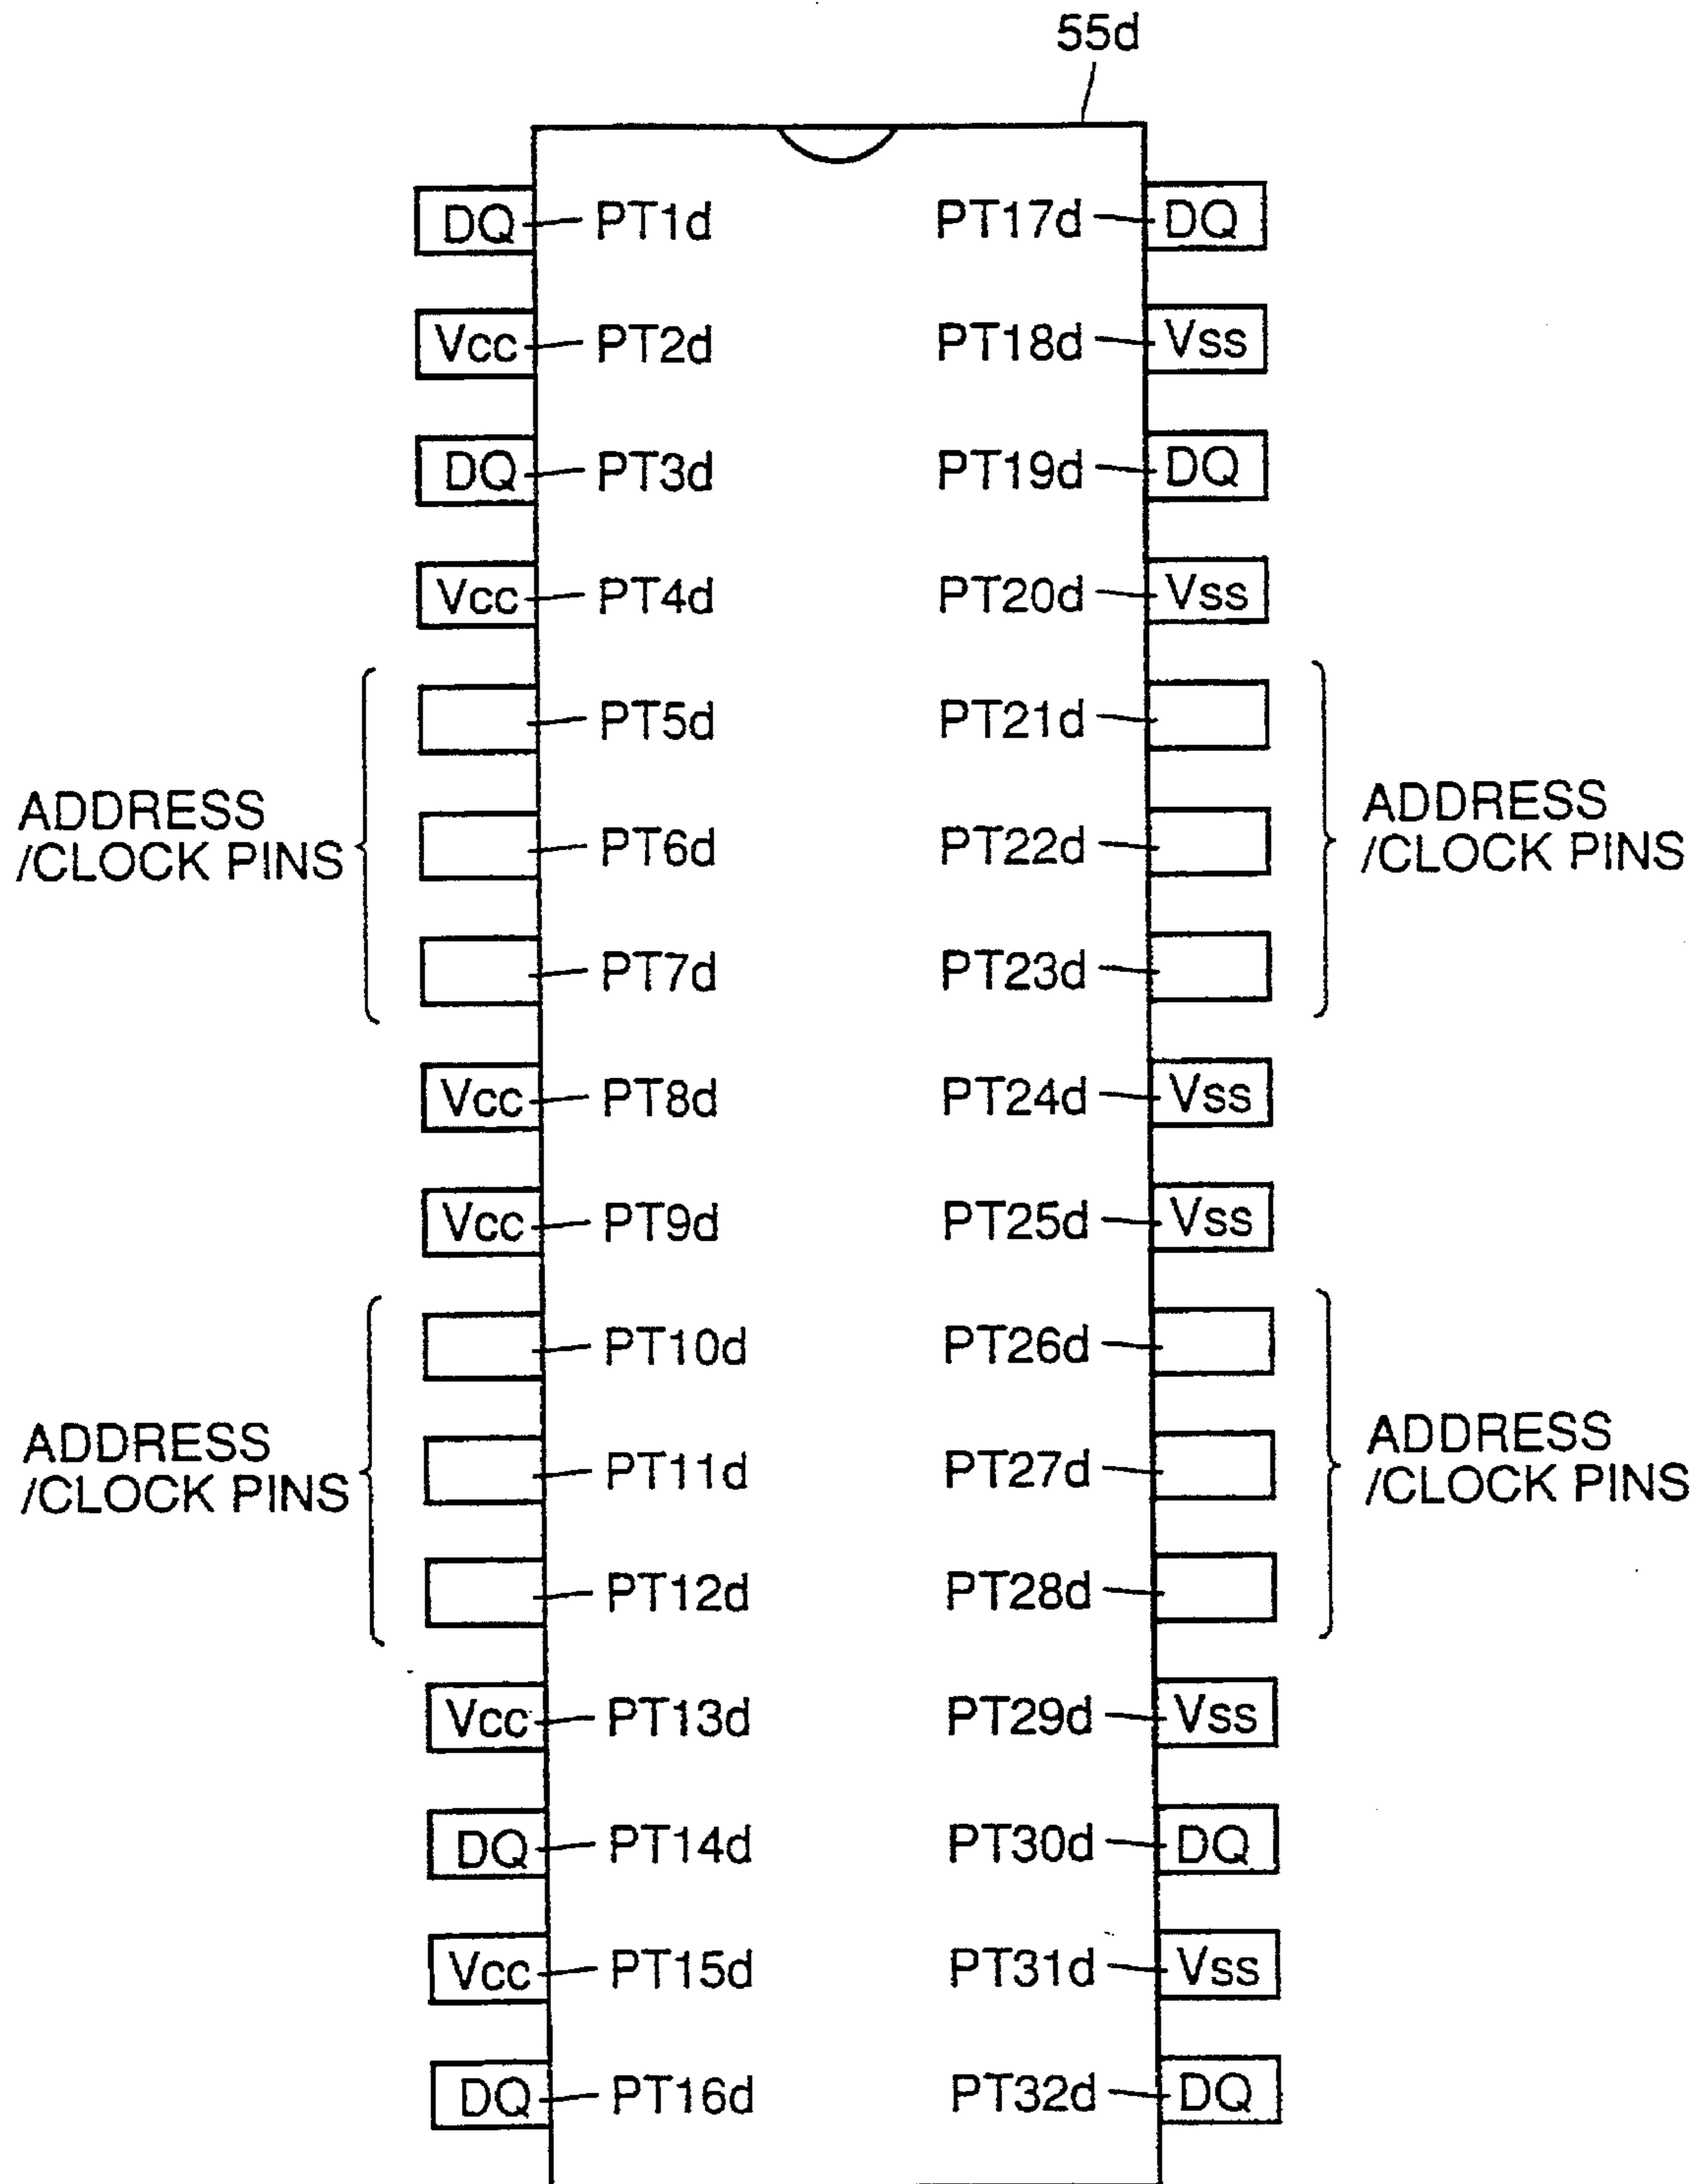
55d

DQ PT1d
Vcc PT2d
DQ PT3d
Vcc PT4d
PT5d
ADDRESS /CLOCK PINS
PT6d
PT7d
Vcc PT8d
Vcc PT9d
PT10d
ADDRESS /CLOCK PINS
PT11d
PT12d
Vcc PT13d
DQ PT14d
Vcc PT15d
DQ PT16d

PT17d DQ
PT18d Vss
PT19d DQ
PT20d Vss
PT21d
ADDRESS /CLOCK PINS
PT22d
PT23d
PT24d Vss
PT25d Vss
PT26d
ADDRESS /CLOCK PINS
PT27d
PT28d
PT29d Vss
PT30d DQ
PT31d Vss
PT32d DQ